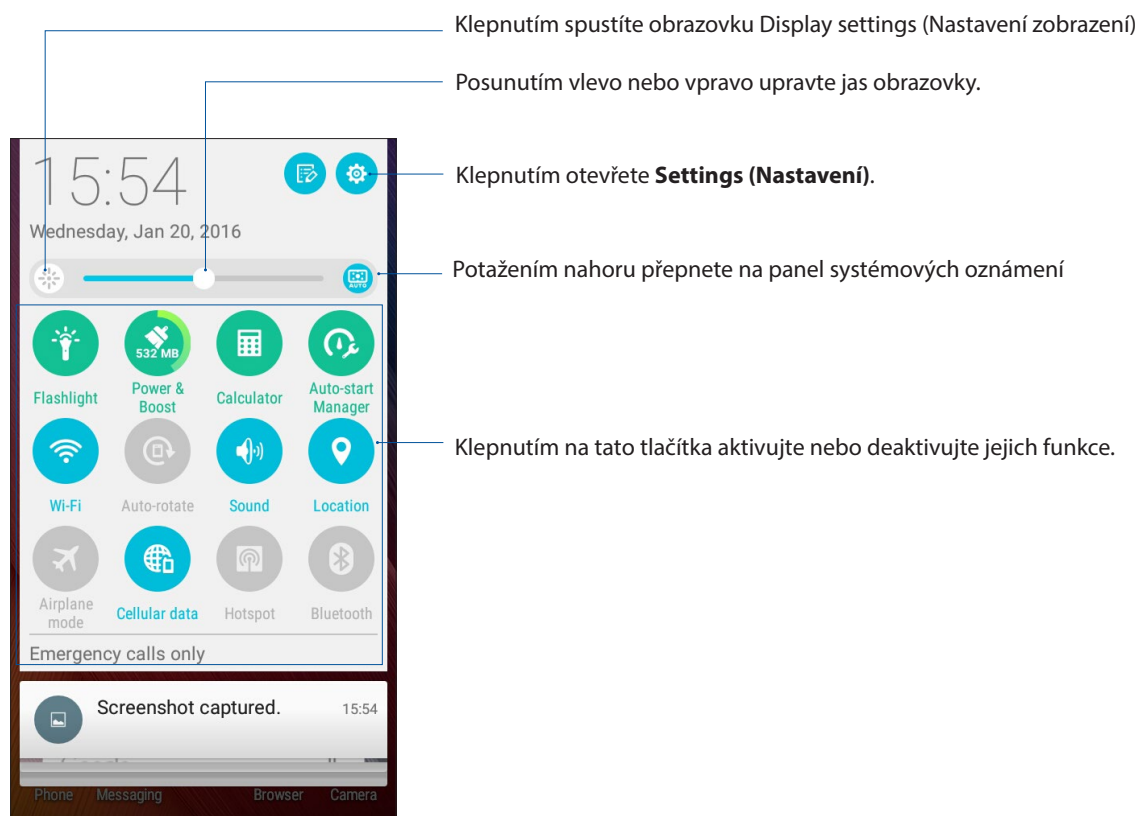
Klepnutím spustíte obrazovku Display settings (Nastavení zobrazení)

Posunutím vlevo nebo vpravo upravte jas obrazovky.

15:54

Wednesday, Jan 20, 2016

Klepnutím otevřete **Settings (Nastavení)**.

AUTO

Potažením nahoru přepnete na panel systémových oznámení

532 MB

Flashlight

Power & Boost

Calculator

Auto-start Manager

Wi-Fi

Auto-rotate

Sound

Location

Klepnutím na tato tlačítka aktivujte nebo deaktivujte jejich funkce.

Airplane mode

Cellular data

Hotspot

Bluetooth

Emergency calls only

Screenshot captured.

15:54

Phone

Messaging

Browser

Camera